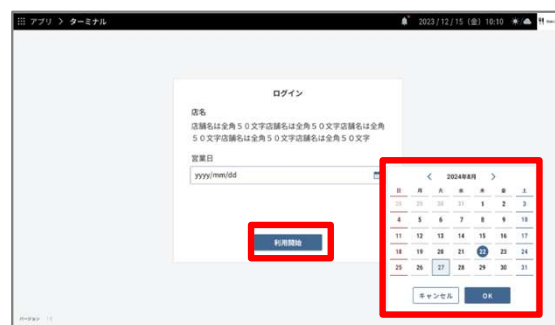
アプリ > ターミナル

2023/12/15（金）10:10

ログイン

店名

店舗名は全角５０文字店舗名は全角５０文字店舗名は全角５０文字店舗名は全角５０文字店舗名は全角５０文字

営業日

yyyy/mm/dd

利用開始

< 2024年8月 >

| 日 | 月 | 火 | 水 | 木 | 金 | 土 |
|---|---|---|---|---|---|---|
| 28 | 29 | 30 | 31 | 1 | 2 | 3 |
| 4 | 5 | 6 | 7 | 8 | 9 | 10 |
| 11 | 12 | 13 | 14 | 15 | 16 | 17 |
| 18 | 19 | 20 | 21 | 22 | 23 | 24 |
| 25 | 26 | 27 | 28 | 29 | 30 | 31 |

キャンセル OK

バージョン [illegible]